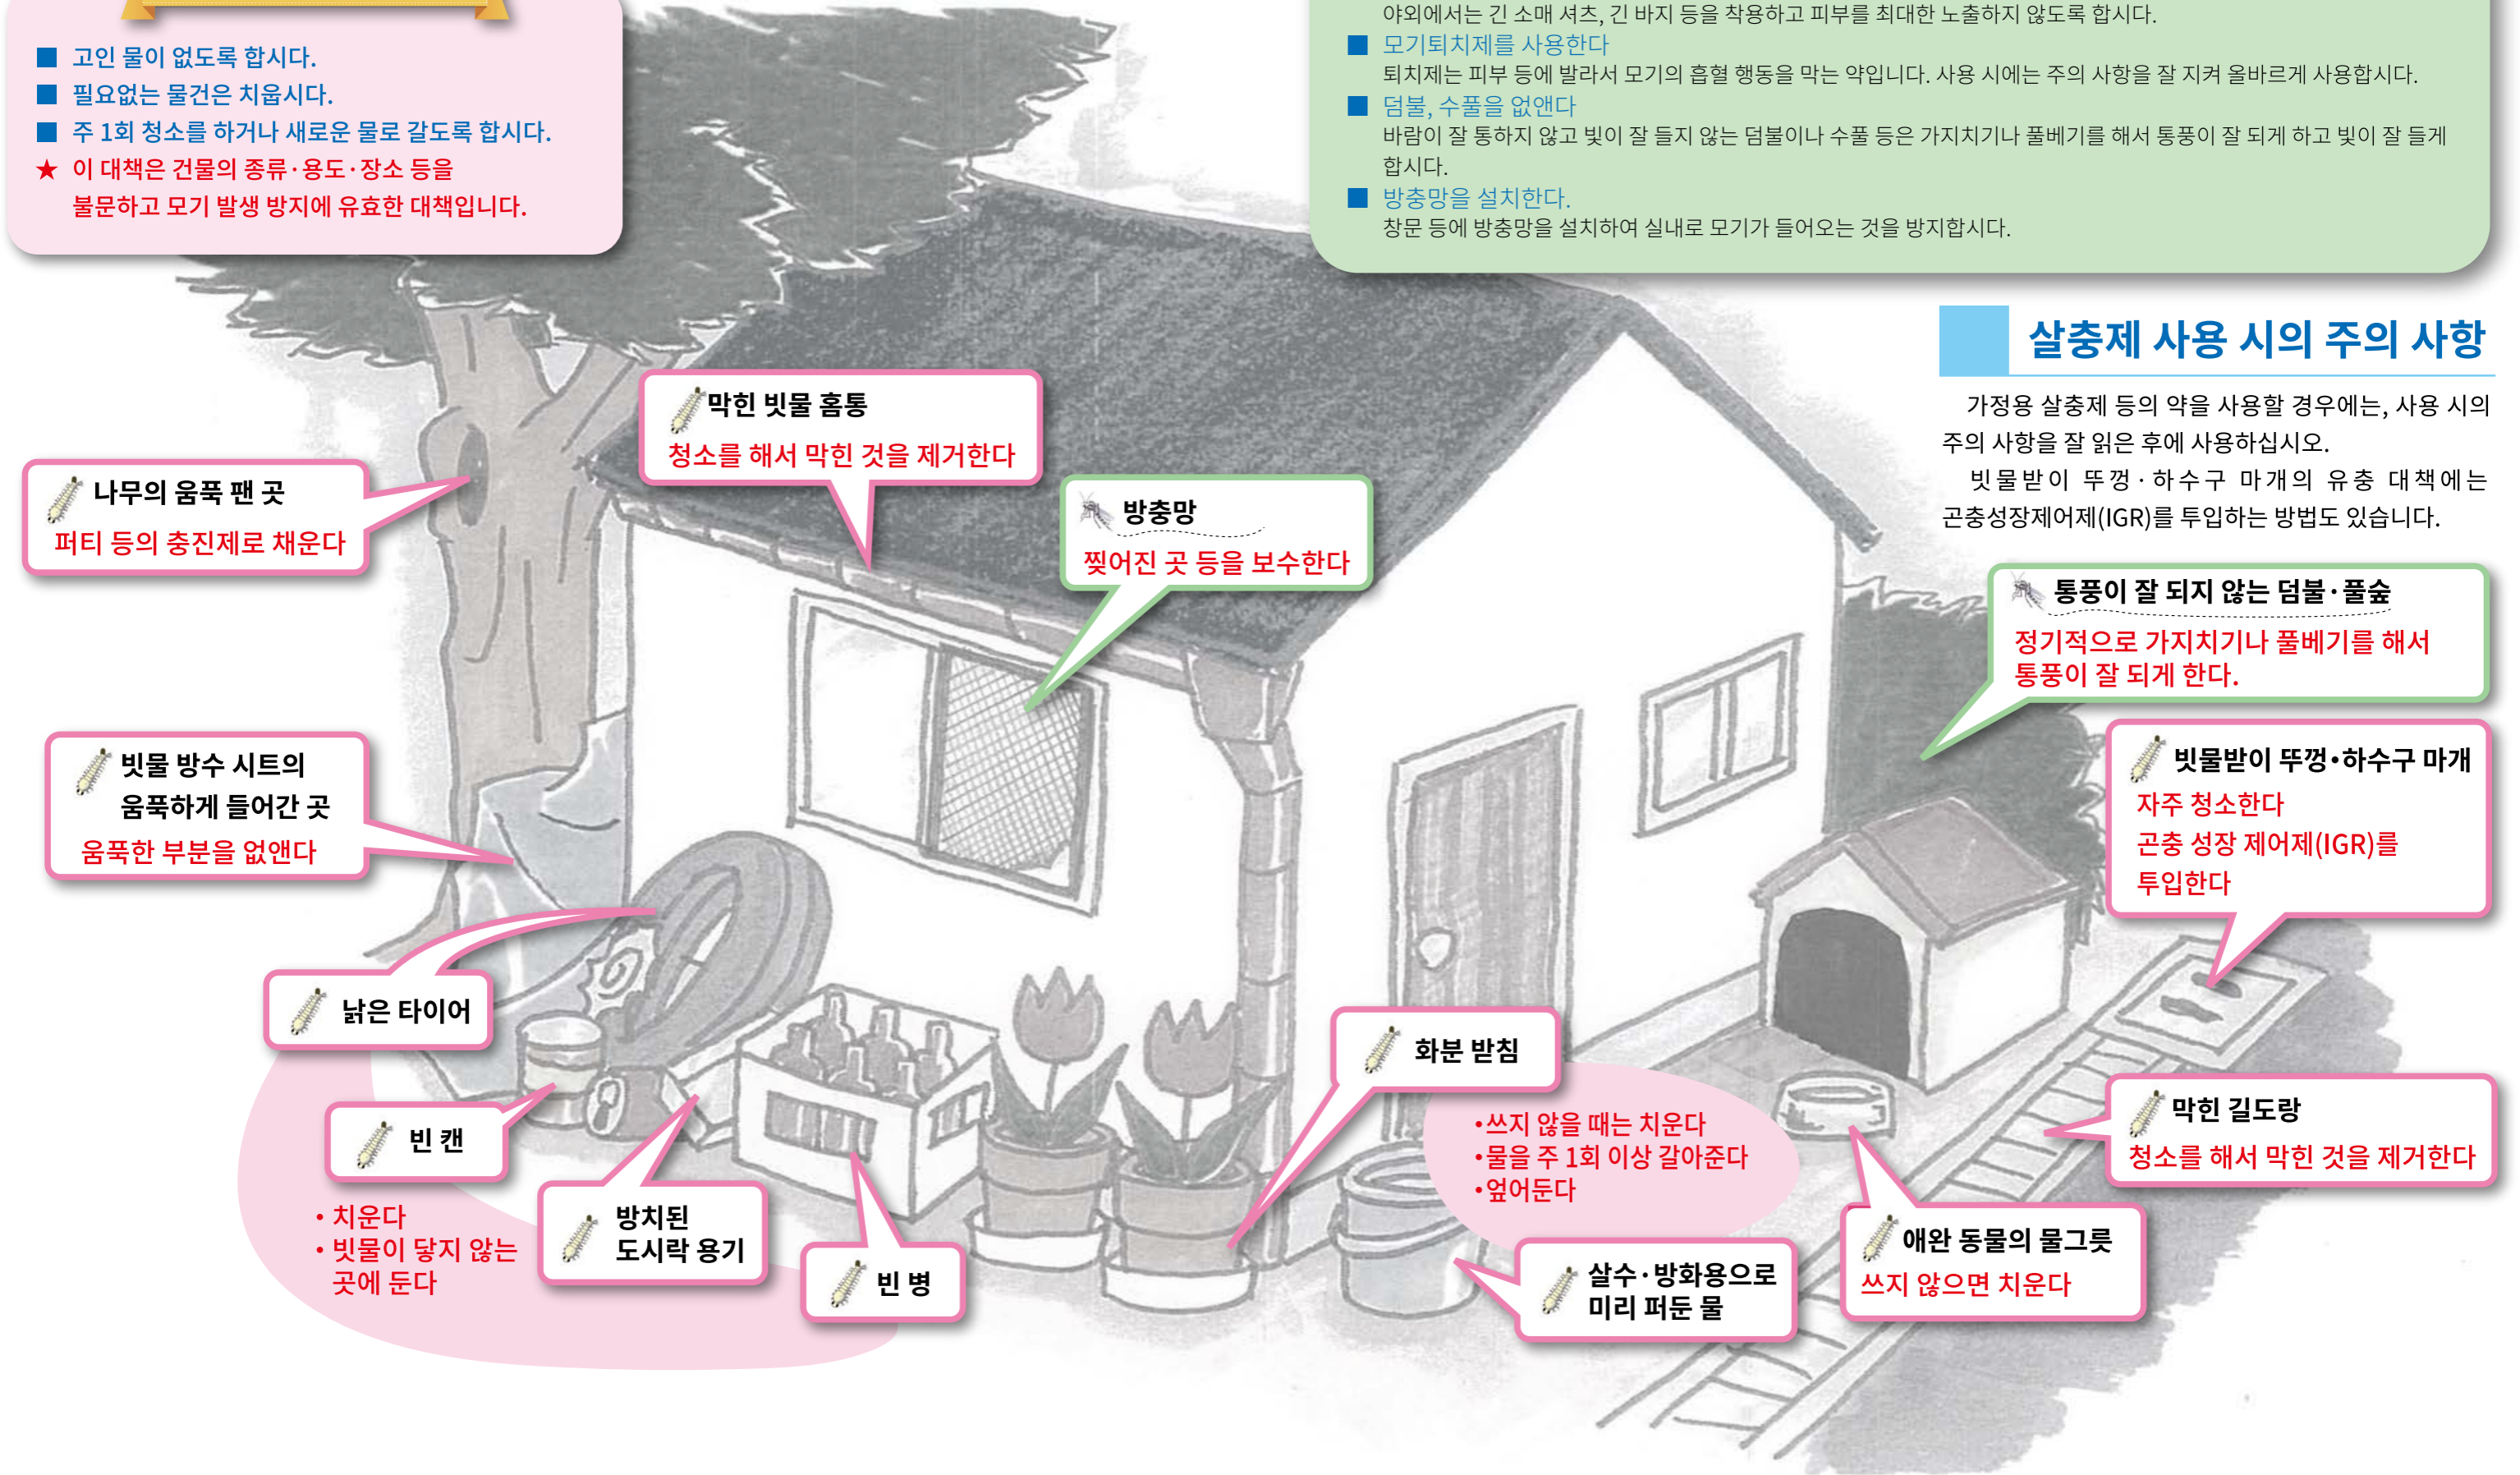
■ 고인 물이 없도록 합시다.
■ 필요없는 물건은 치웁시다.
■ 주 1회 청소를 하거나 새로운 물로 갈도록 합시다.
★ 이 대책은 건물의 종류·용도·장소 등을 불문하고 모기 발생 방지에 유효한 대책입니다.

야외에서는 긴 소매 셔츠, 긴 바지 등을 착용하고 피부를 최대한 노출하지 않도록 합시다.
■ 모기퇴치제를 사용한다
퇴치제는 피부 등에 발라서 모기의 흡혈 행동을 막는 약입니다. 사용 시에는 주의 사항을 잘 지켜 올바르게 사용합시다.
■ 덤불, 수풀을 없앤다
바람이 잘 통하지 않고 빛이 잘 들지 않는 덤불이나 수풀 등은 가지치기나 풀베기를 해서 통풍이 잘 되게 하고 빛이 잘 들게 합시다.
■ 방충망을 설치한다.
창문 등에 방충망을 설치하여 실내로 모기가 들어오는 것을 방지합시다.

살충제 사용 시의 주의 사항

가정용 살충제 등의 약을 사용할 경우에는, 사용 시의 주의 사항을 잘 읽은 후에 사용하십시오.
빗물받이 뚜껑·하수구 마개의 유충 대책에는 곤충성장제어제(IGR)를 투입하는 방법도 있습니다.

막힌 빗물 홈통
청소를 해서 막힌 것을 제거한다

나무의 움푹 팬 곳
퍼티 등의 충진제로 채운다

방충망
찢어진 곳 등을 보수한다

통풍이 잘 되지 않는 덤불·풀숲
정기적으로 가지치기나 풀베기를 해서 통풍이 잘 되게 한다.

빗물 방수 시트의 움푹하게 들어간 곳
움푹한 부분을 없앤다

빗물받이 뚜껑·하수구 마개
자주 청소한다
곤충 성장 제어제(IGR)를 투입한다

낡은 타이어

화분 받침
•쓰지 않을 때는 치운다
•물을 주 1회 이상 갈아준다
•엎어둔다

막힌 길도랑
청소를 해서 막힌 것을 제거한다

빈 캔

• 치운다
• 빗물이 닿지 않는 곳에 둔다

방치된 도시락 용기

빈 병

살수·방화용으로 미리 퍼둔 물

애완 동물의 물그릇
쓰지 않으면 치운다